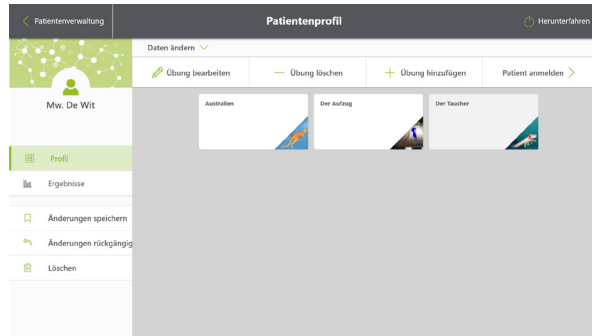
Patientenverwaltung

Patientenprofil

Herunterfahren

Daten ändern

Übung bearbeiten

Übung löschen

Übung hinzufügen

Patient anmelden

Mw. De Wit

Profil

Ergebnisse

Änderungen speichern

Änderungen rückgängig

Löschen

Australien

Der Aufzug

Der Taucher